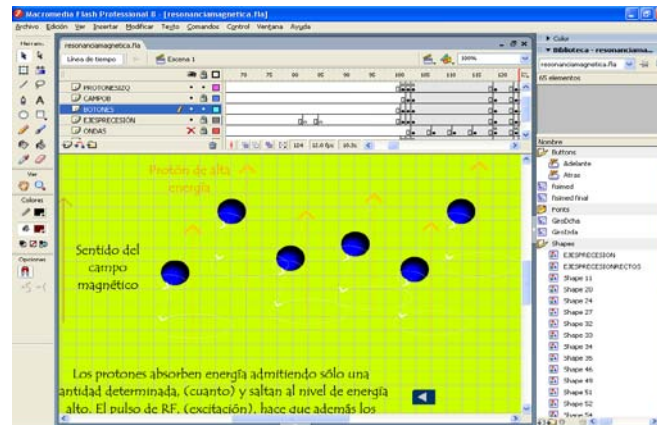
Macromedia Flash Professional 8 - [resonanciamagnetica.fla]

Archivo Edición Ver Insertar Modificar Texto Comandos Control Ventana Ayuda

Herram.

resonanciamagnetica.fla

Línea de tiempo

Escena 1

100%

PROTONESIZQ
CAMPOB
BOTONES
EJESPRECESIÓN
ONDAS

70 75 80 85 90 95 100 105 110 115 120

104 12.0 fps 10.3s

Ver

Colores

Opciones

Protón de alta energía

Sentido del campo magnético

Los protones absorben energía admitiendo sólo una antidad determinada, (cuanto) y saltan al nivel de energía alto. El pulso de RF. (excitación), hace que además los

Color

Biblioteca - resonanciama...

resonanciamagnetica.fla

65 elementos

Nombre

Buttons
Adelante
Atras
fixmed
fixmed final
Fonts
GiroDcha
GiroIzda
Shapes
EJESPRECESION
EJESPRECESIONRECTOS
Shape 11
Shape 20
Shape 24
Shape 27
Shape 32
Shape 33
Shape 34
Shape 35
Shape 46
Shape 49
Shape 51
Shape 52
Shape 54